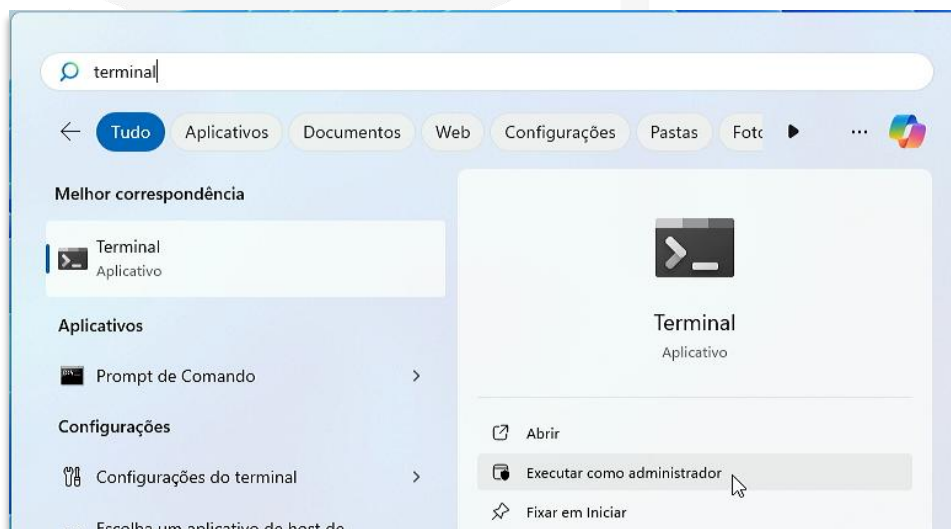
terminal

Tudo Aplicativos Documentos Web Configurações Pastas Foto ...

Melhor correspondência

Terminal
Aplicativo

Aplicativos

Prompt de Comando

Configurações

Configurações do terminal

Escolha um aplicativo de host de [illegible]

Terminal
Aplicativo

Abrir

Executar como administrador

Fixar em Iniciar